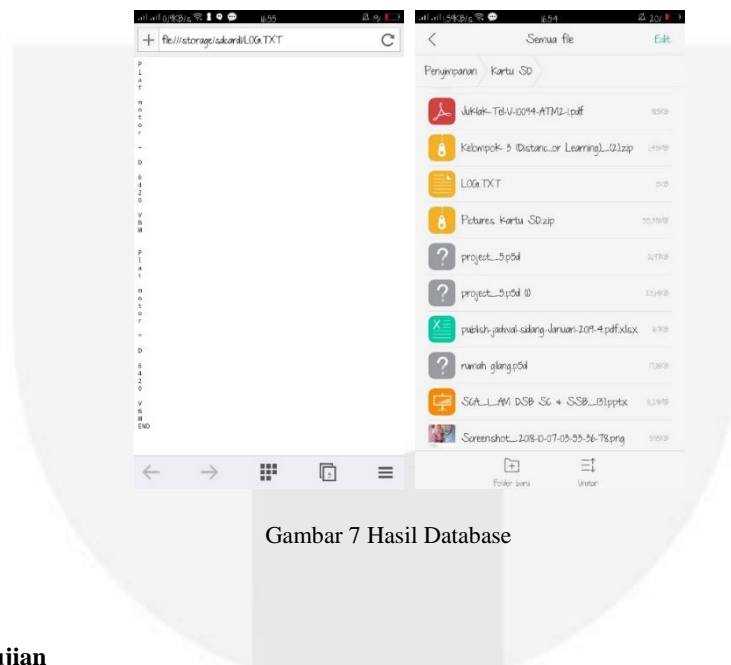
11:55

+ file:///storage/sdcard/LOG.TXT

P
l
a
t

n
o
m
o
r

-

D

6
4
2
0

V
B
B

P
l
a
t

n
o
m
o
r

=

D

6
4
2
0

V
B
B
END

11:54

Semua file

Edit

Penyimpanan

Kartu SD

Juklak-Tel-V-0094-ATM2-1.pdf

Kelompok 3 (Distanc...or Learning)...(2).zip

LOG.TXT

Pictures Kartu SD.zip

project...5.p5d

project...5.p5d (1)

publish-jadwal-sidang-Januari-2019-4.pdf.xlsx

rumah gilang.p5d

SCA...L...AM DSB SC + SSB...(3).pptx

Screenshot...2018-10-07-03-55-36-78.png

Folder baru

Urutan

Gambar 7 Hasil Database

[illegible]ujian